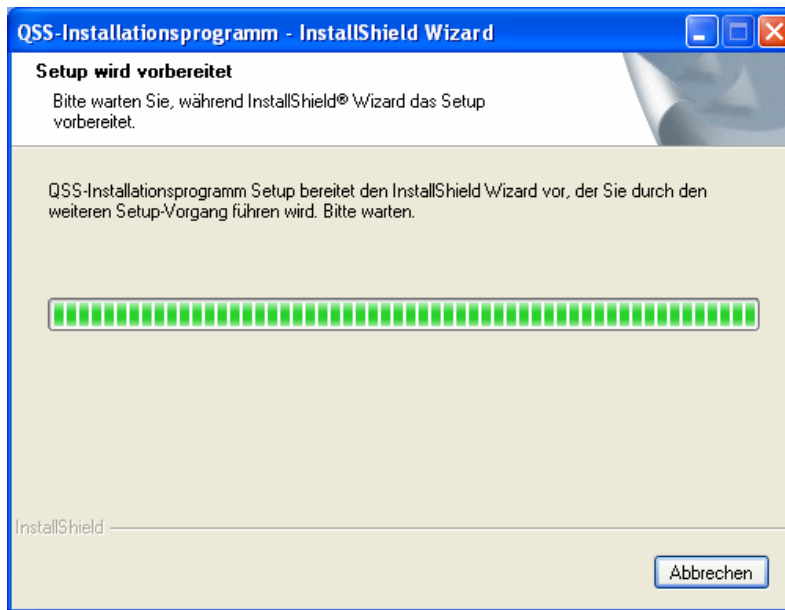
QSS-Installationsprogramm - InstallShield Wizard

Setup wird vorbereitet

Bitte warten Sie, während InstallShield® Wizard das Setup vorbereitet.

QSS-Installationsprogramm Setup bereitet den InstallShield Wizard vor, der Sie durch den weiteren Setup-Vorgang führen wird. Bitte warten.

InstallShield

Abbrechen